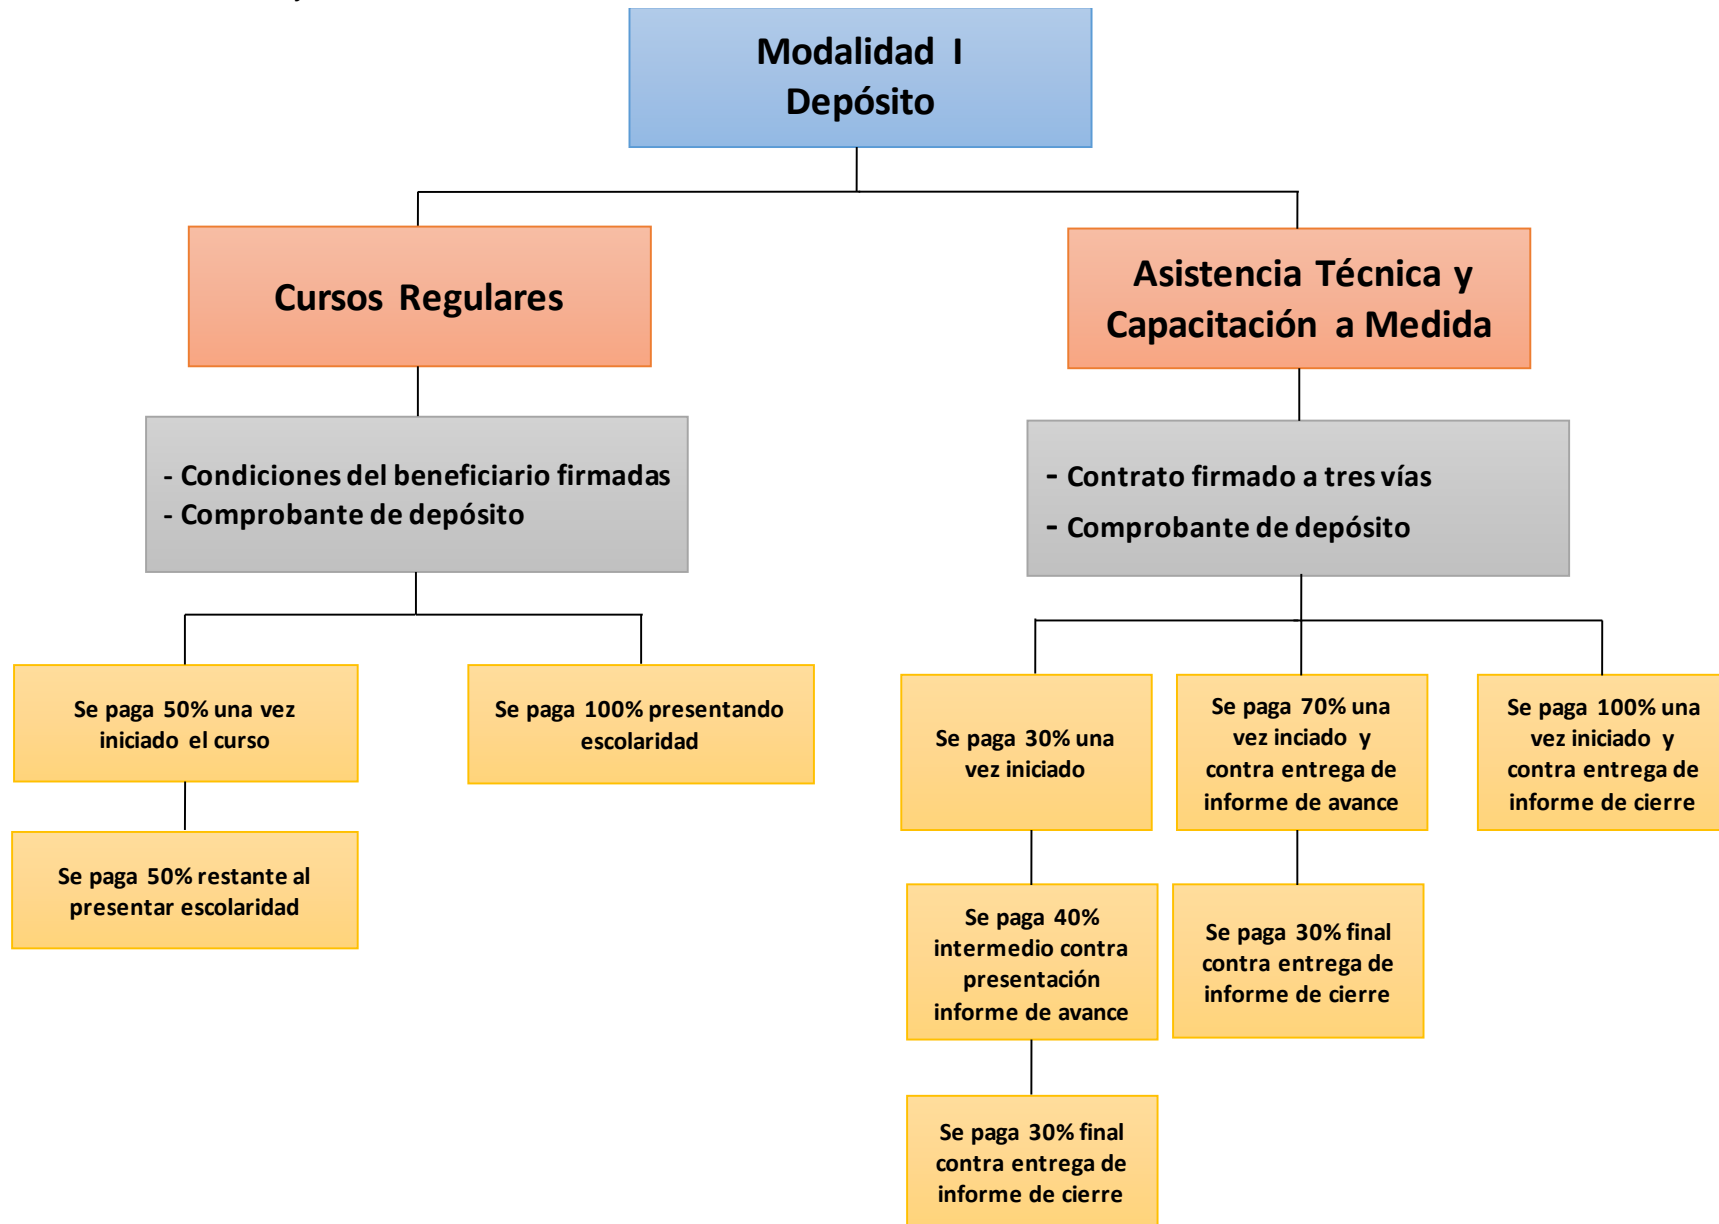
Modalidad I
Depósito

Cursos Regulares

- Condiciones del beneficiario firmadas
- Comprobante de depósito

Se paga 50% una vez iniciado el curso

Se paga 50% restante al presentar escolaridad

Se paga 100% presentando escolaridad

Asistencia Técnica y Capacitación a Medida

- Contrato firmado a tres vías
- Comprobante de depósito

Se paga 30% una vez iniciado

Se paga 40% intermedio contra presentación informe de avance

Se paga 30% final contra entrega de informe de cierre

Se paga 70% una vez iniciado y contra entrega de informe de avance

Se paga 30% final contra entrega de informe de cierre

Se paga 100% una vez iniciado y contra entrega de informe de cierre